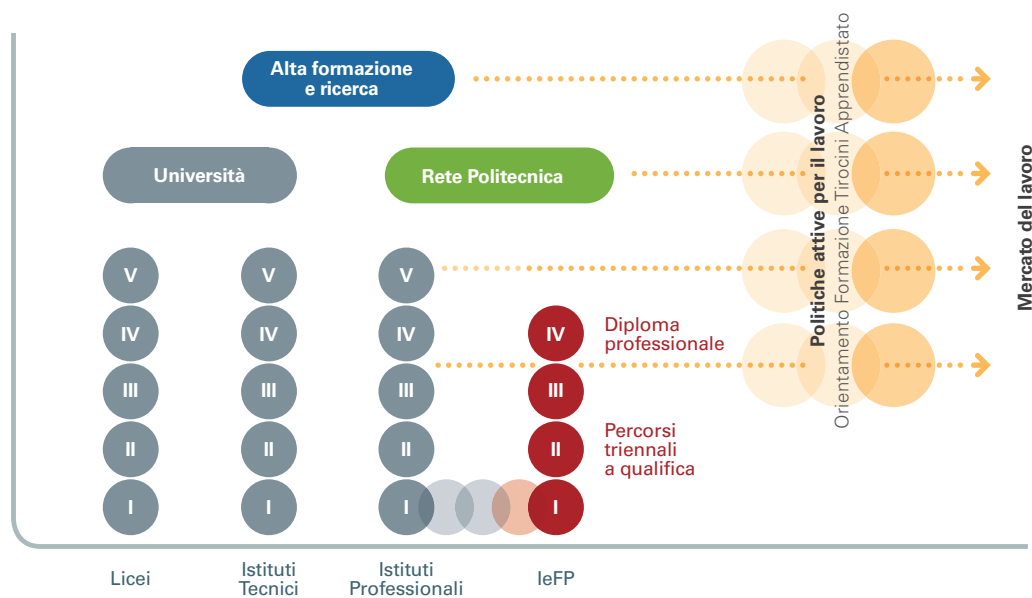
Alta formazione e ricerca

Università

Rete Politecnica

V
IV
III
II
I

V
IV
III
II
I

V
IV
III
II
I

IV
III
II
I

Diploma professionale

Percorsi triennali a qualifica

Politiche attive per il lavoro
Orientamento Formazione Tirocini Apprendistato

Mercato del lavoro

Licei

Istituti Tecnici

Istituti Professionali

IeFP